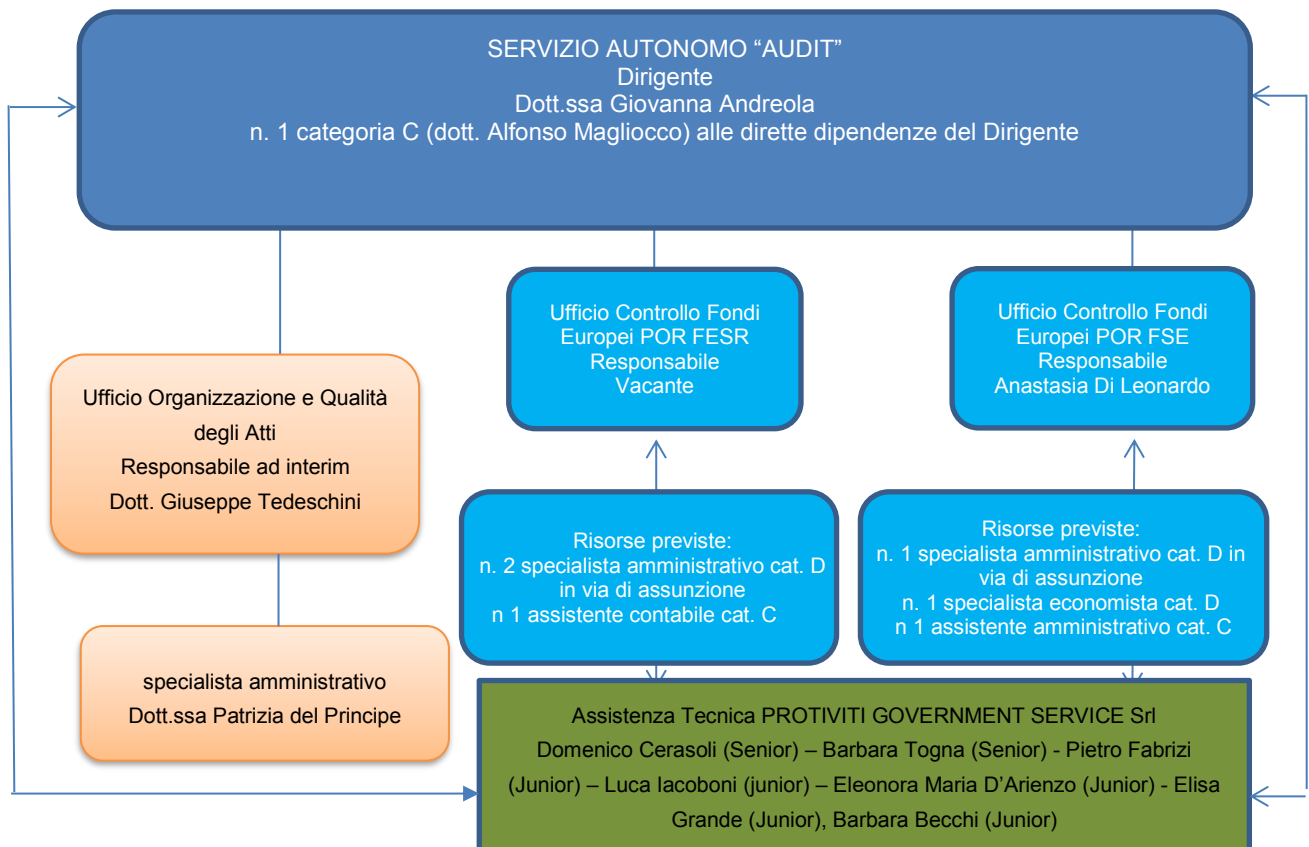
SERVIZIO AUTONOMO “AUDIT”
Dirigente
Dott.ssa Giovanna Andreola
n. 1 categoria C (dott. Alfonso Magliocco) alle dirette dipendenze del Dirigente

Ufficio Controllo Fondi Europei POR FESR
Responsabile
Vacante

Ufficio Controllo Fondi Europei POR FSE
Responsabile
Anastasia Di Leonardo

Ufficio Organizzazione e Qualità degli Atti
Responsabile ad interim
Dott. Giuseppe Tedeschini

Risorse previste:
n. 2 specialista amministrativo cat. D in via di assunzione
n 1 assistente contabile cat. C

Risorse previste:
n. 1 specialista amministrativo cat. D in via di assunzione
n. 1 specialista economista cat. D
n 1 assistente amministrativo cat. C

specialista amministrativo
Dott.ssa Patrizia del Principe

Assistenza Tecnica PROTIVITI GOVERNMENT SERVICE Srl
Domenico Cerasoli (Senior) – Barbara Togna (Senior) - Pietro Fabrizi (Junior) – Luca Iacoboni (junior) – Eleonora Maria D’Arienzo (Junior) - Elisa Grande (Junior), Barbara Becchi (Junior)